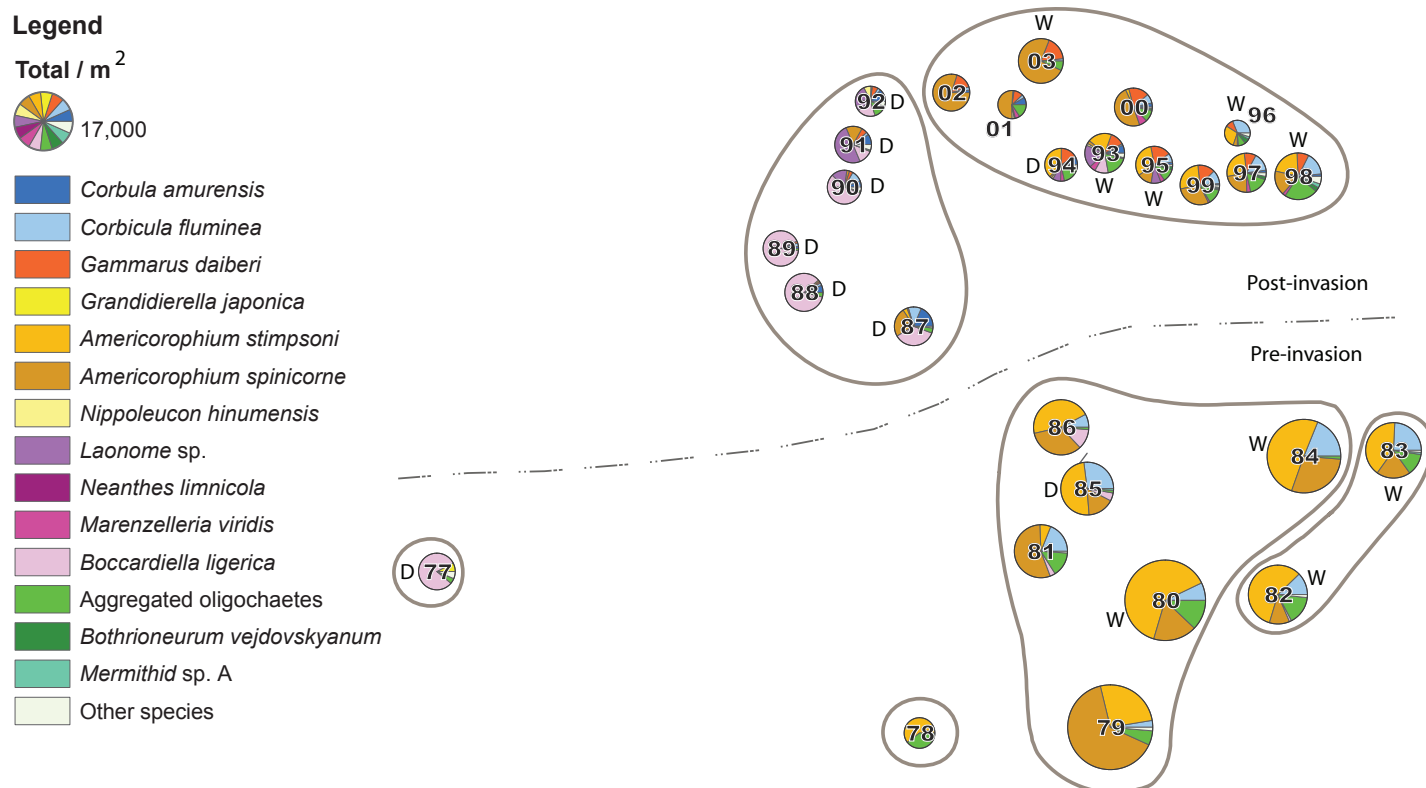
Legend

Total / m$^2$

17,000

Corbula amurensis
Corbicula fluminea
Gammarus daiberi
Grandidierella japonica
Americorophium stimpsoni
Americorophium spinicorne
Nippoleucon hinumensis
Laonome sp.
Neanthes limnicola
Marenzelleria viridis
Boccardiella ligerica
Aggregated oligochaetes
Bothrioneurum vejdovskyanum
Mermithid sp. A
Other species

W 03
02
01
00
W 96
92 D
91 D
90 D
89 D
88 D
D 87
D 94
93 W
95 W
99
97
W 98

Post-invasion

Pre-invasion

86
D 85
81
W 84
83 W
D 77
W 80
82 W
79
78